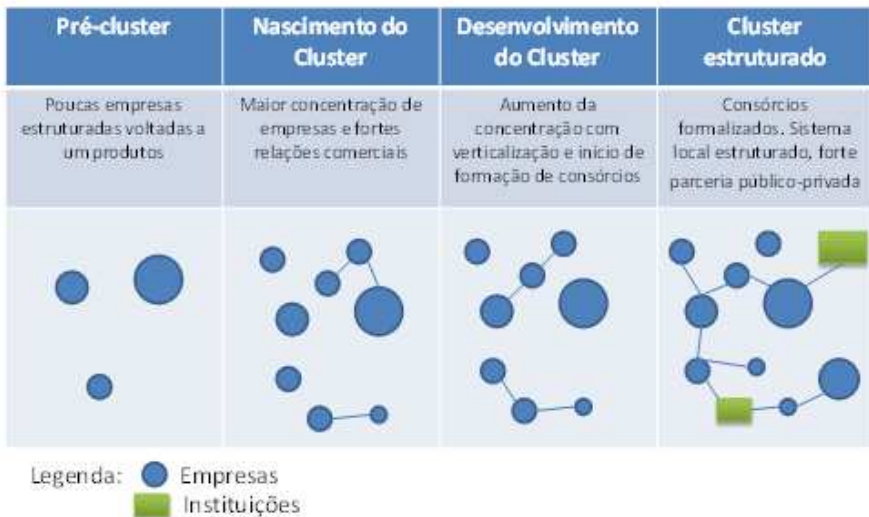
| Pré-cluster | Nascimento do Cluster | Desenvolvimento do Cluster | Cluster estruturado |
|---|---|---|---|
| Poucas empresas estruturadas voltadas a um produtos | Maior concentração de empresas e fortes relações comerciais | Aumento da concentração com verticalização e início de formação de consórcios | Consórcios formalizados. Sistema local estruturado, forte parceria público-privada |

Legenda: Empresas
Instituições